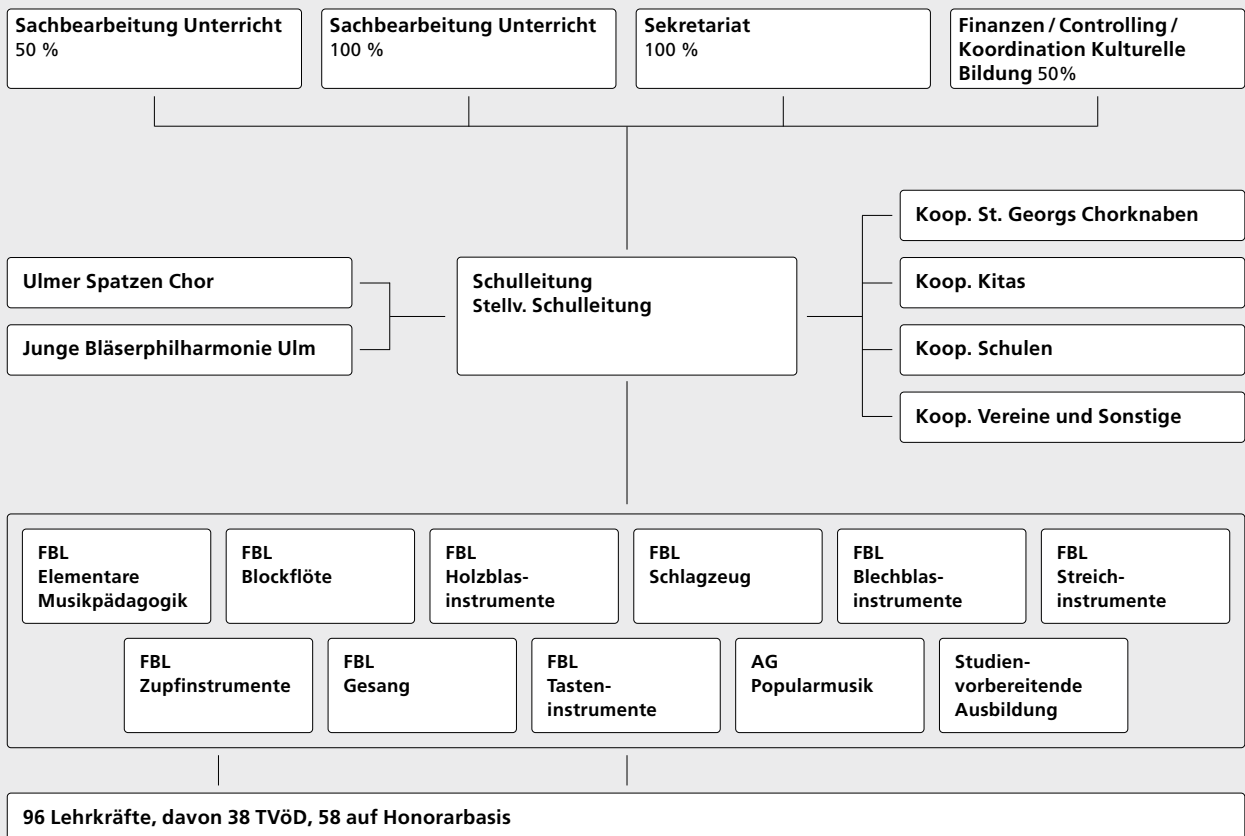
Sachbearbeitung Unterricht
50 %

Sachbearbeitung Unterricht
100 %

Sekretariat
100 %

Finanzen / Controlling / Koordination Kulturelle Bildung 50%

Ulmer Spatzen Chor

Junge Bläserphilharmonie Ulm

Schulleitung
Stellv. Schulleitung

Koop. St. Georgs Chorknaben

Koop. Kitas

Koop. Schulen

Koop. Vereine und Sonstige

FBL
Elementare Musikpädagogik

FBL
Blockflöte

FBL
Holzblasinstrumente

FBL
Schlagzeug

FBL
Blechblasinstrumente

FBL
Streichinstrumente

FBL
Zupfinstrumente

FBL
Gesang

FBL
Tasteninstrumente

AG
Popularmusik

Studienvorbereitende Ausbildung

96 Lehrkräfte, davon 38 TVöD, 58 auf Honorarbasis